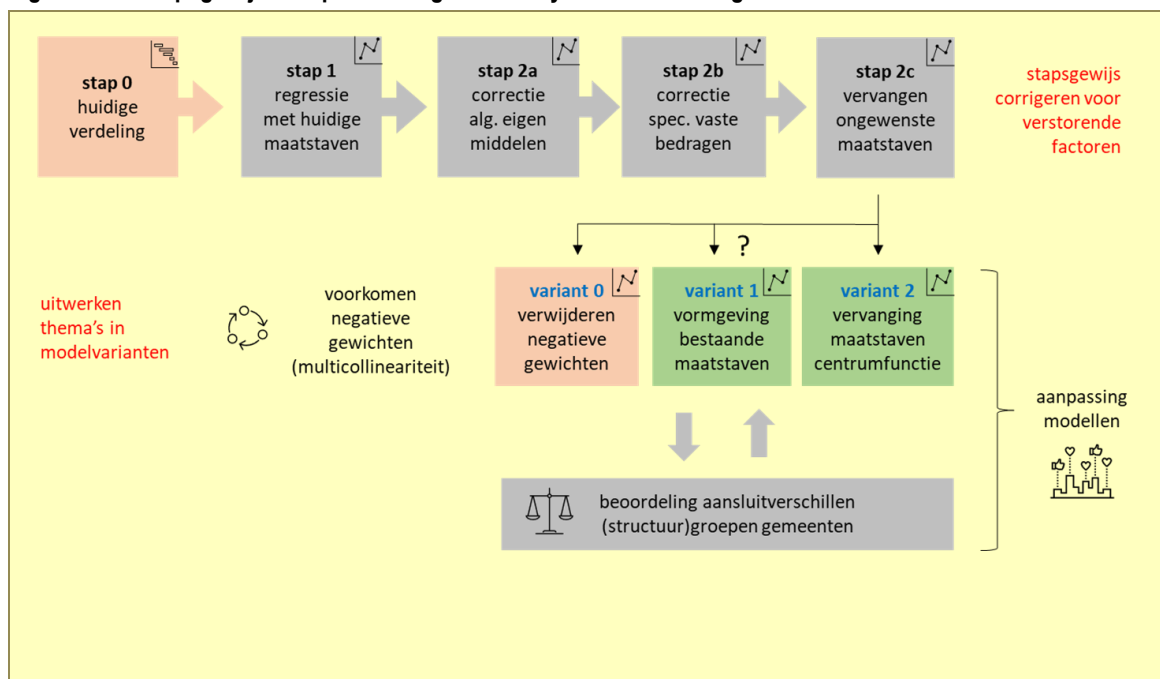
stap 0
huidige verdeling

stap 1
regressie met huidige maatstaven

stap 2a
correctie alg. eigen middelen

stap 2b
correctie spec. vaste bedragen

stap 2c
vervangen ongewenste maatstaven

stapsgewijs corrigeren voor verstorende factoren

?

uitwerken thema's in modelvarianten

voorkomen negatieve gewichten (multicollineariteit)

variant 0
verwijderen negatieve gewichten

variant 1
vormgeving bestaande maatstaven

variant 2
vervanging maatstaven centrumfunctie

aanpassing modellen

beoordeling aansluitverschillen (structuur)groepen gemeenten